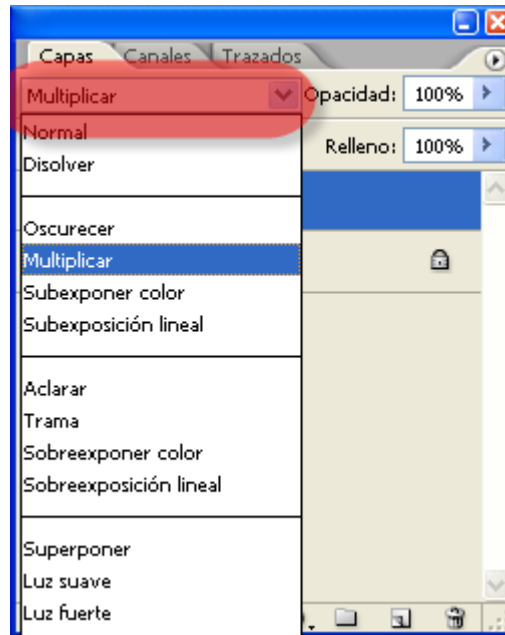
Capas Canales Trazados

Multiplicar

Opacidad: 100%

Relleno: 100%

Normal
Disolver

Oscurecer
Multiplicar
Subexponer color
Subexposición lineal

Aclarar
Trama
Sobreexponer color
Sobreexposición lineal

Superponer
Luz suave
Luz fuerte